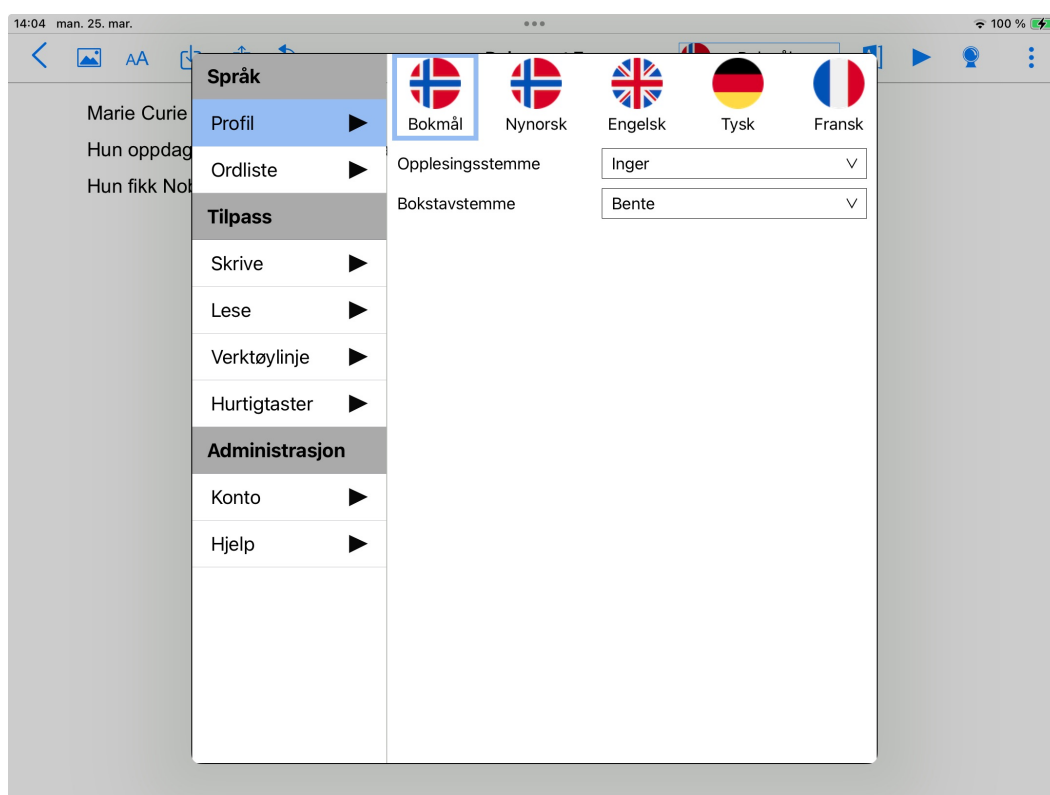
14:04 man. 25. mar.

100 %

AA

Marie Curie
Hun oppdag
Hun fikk Nob

Språk
Profil
Ordliste
Tilpass
Skrive
Lese
Verktøylinje
Hurtigtaster
Administrasjon
Konto
Hjelp

Bokmål
Nynorsk
Engelsk
Tysk
Fransk

| Opplesingsstemme | Inger |
|---|---|
| Bokstavstemme | Bente |